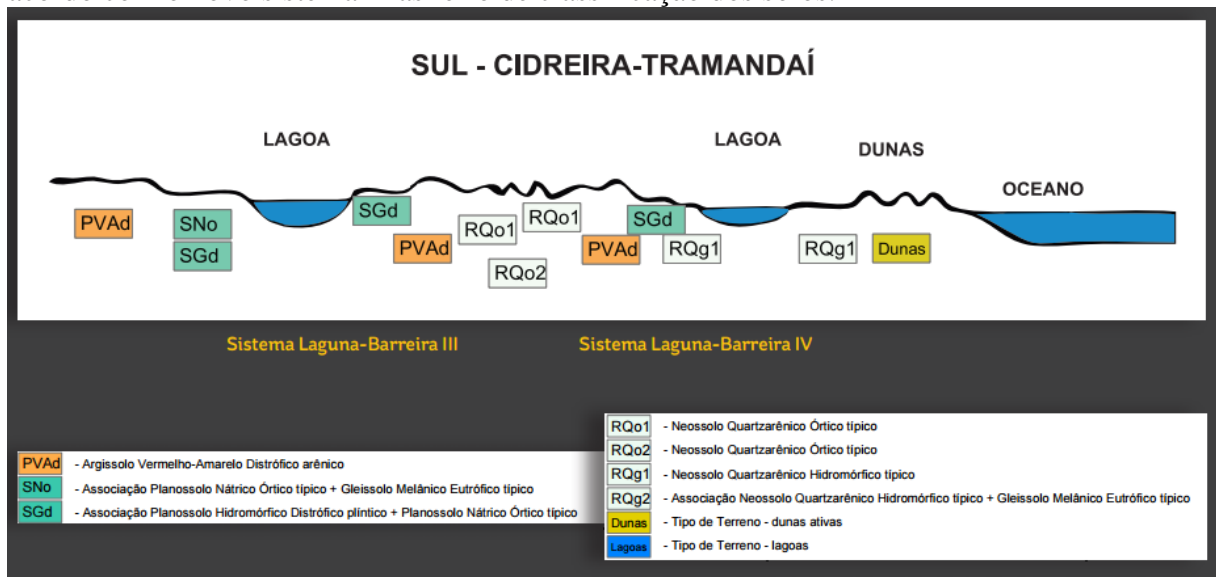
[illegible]

SUL - CIDREIRA-TRAMANDAÍ

LAGOA

LAGOA

DUNAS

OCEANO

PVAd

SNo

SGd

SGd

PVAd

RQo1

RQo1

RQo2

SGd

PVAd

RQg1

RQg1

Dunas

Sistema Laguna-Barreira III

Sistema Laguna-Barreira IV

| | |
|---|---|
| PVAd | - Argissolo Vermelho-Amarelo Distrófico arênico |
| SNo | - Associação Planossolo Nátrico Órtico típico + Gleissolo Melânico Eutrófico típico |
| SGd | - Associação Planossolo Hidromórfico Distrófico plíntico + Planossolo Nátrico Órtico típico |

| | |
|---|---|
| RQo1 | - Neossolo Quartzarênico Órtico típico |
| RQo2 | - Neossolo Quartzarênico Órtico típico |
| RQg1 | - Neossolo Quartzarênico Hidromórfico típico |
| RQg2 | - Associação Neossolo Quartzarênico Hidromórfico típico + Gleissolo Melânico Eutrófico típico |
| Dunas | - Tipo de Terreno - dunas ativas |
| Lagoas | - Tipo de Terreno - lagoas |